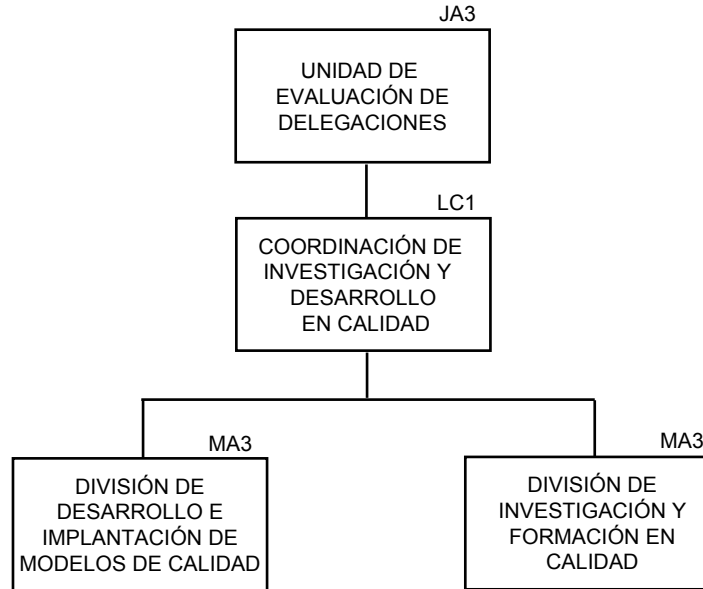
JA3

UNIDAD DE EVALUACIÓN DE DELEGACIONES

LC1

COORDINACIÓN DE INVESTIGACIÓN Y DESARROLLO EN CALIDAD

MA3

DIVISIÓN DE DESARROLLO E IMPLANTACIÓN DE MODELOS DE CALIDAD

MA3

DIVISIÓN DE INVESTIGACIÓN Y FORMACIÓN EN CALIDAD